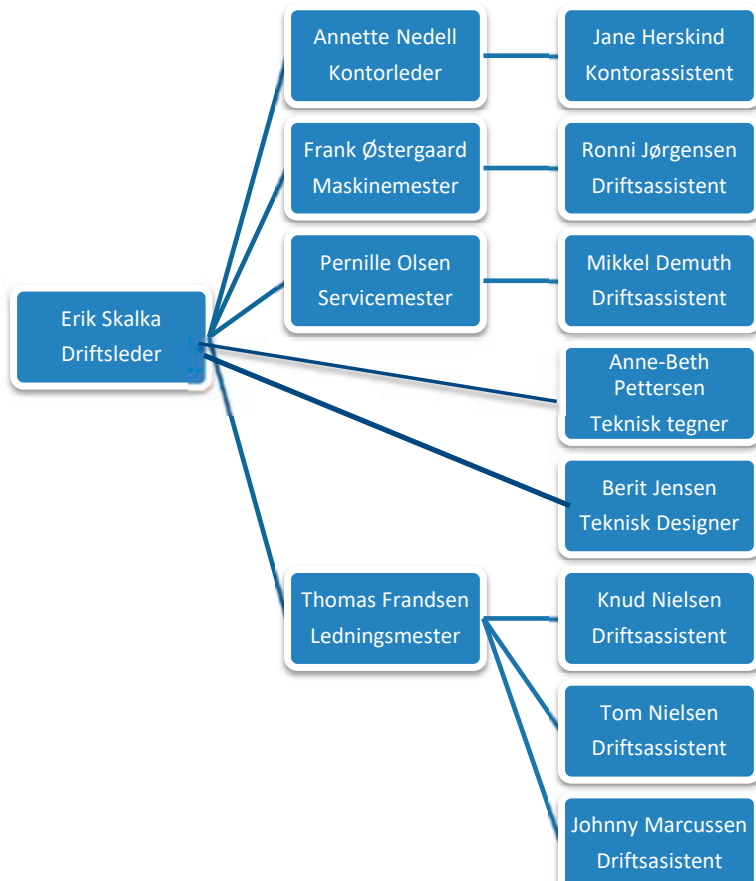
Erik Skalka
Driftsleder

Annette Nedell
Kontorleder

Jane Herskind
Kontorassistent

Frank Østergaard
Maskinemester

Ronni Jørgensen
Driftsassistent

Pernille Olsen
Servicemester

Mikkel Demuth
Driftsassistent

Anne-Beth Pettersen
Teknisk tegner

Berit Jensen
Teknisk Designer

Thomas Frandsen
Ledningsmester

Knud Nielsen
Driftsassistent

Tom Nielsen
Driftsassistent

Johnny Marcussen
Driftsasistent